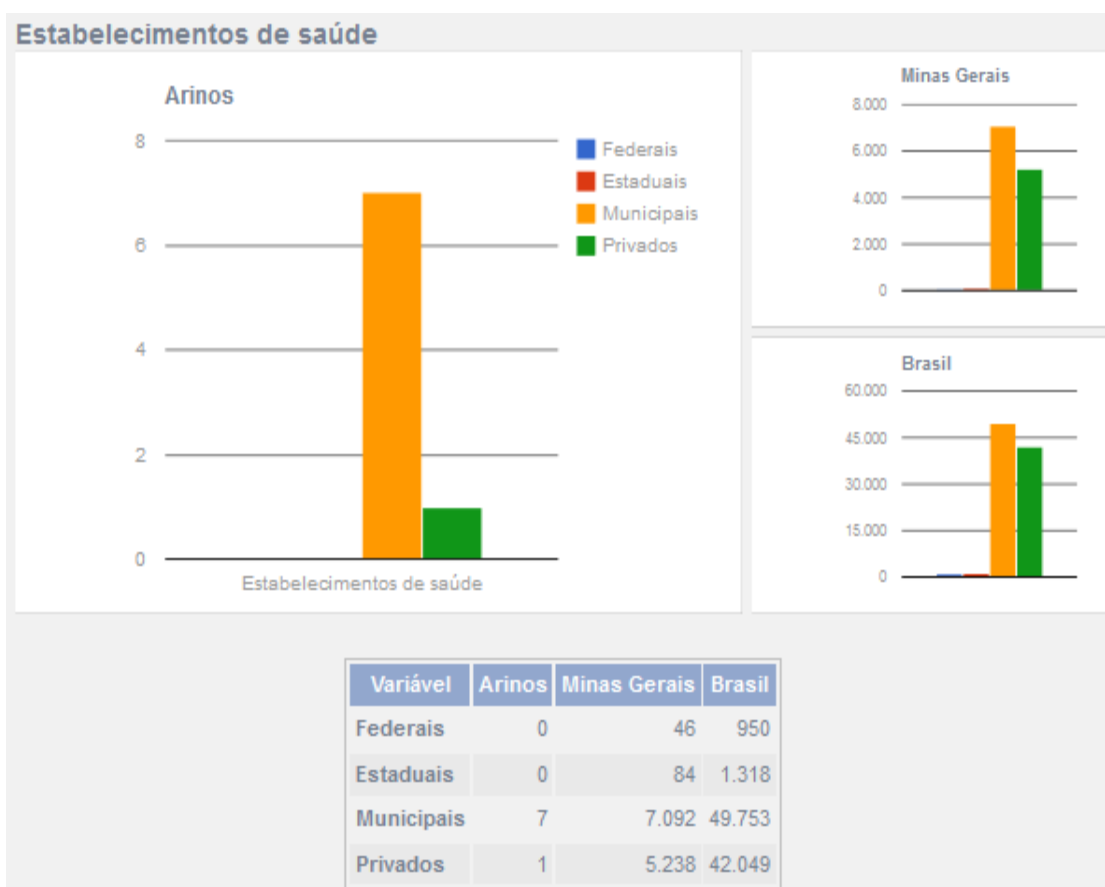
Estabelecimentos de saúde

Arinos

8
6
4
2
0

Estabelecimentos de saúde

Federais
Estaduais
Municipais
Privados

Minas Gerais

8.000
6.000
4.000
2.000
0

Brasil

60.000
45.000
30.000
15.000
0

| Variável | Arinos | Minas Gerais | Brasil |
|---|---|---|---|
| Federais | 0 | 46 | 950 |
| Estaduais | 0 | 84 | 1.318 |
| Municipais | 7 | 7.092 | 49.753 |
| Privados | 1 | 5.238 | 42.049 |